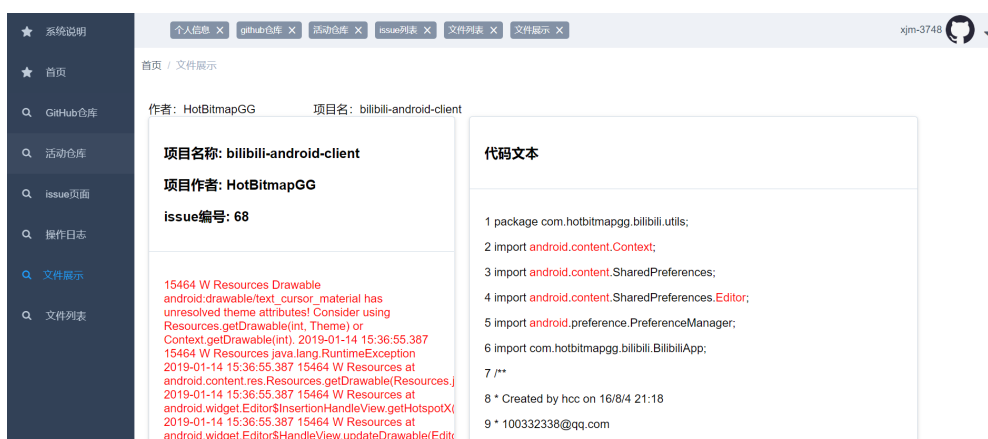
系统说明
首页
GitHub仓库
活动仓库
issue页面
操作日志
文件展示
文件列表

个人信息 ✕ github仓库 ✕ 活动仓库 ✕ issue列表 ✕ 文件列表 ✕ 文件展示 ✕

xjm-3748

首页 / 文件展示

作者：HotBitmapGG 项目名：bilibili-android-client

项目名称: bilibili-android-client

项目作者: HotBitmapGG

issue编号: 68

15464 W Resources Drawable android:drawable/text_cursor_material has unresolved theme attributes! Consider using Resources.getDrawable(int, Theme) or Context.getDrawable(int). 2019-01-14 15:36:55.387 15464 W Resources java.lang.RuntimeException 2019-01-14 15:36:55.387 15464 W Resources at android.content.res.Resources.getDrawable(Resources.j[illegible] 2019-01-14 15:36:55.387 15464 W Resources at android.widget.Editor$InsertionHandleView.getHotspotX([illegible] 2019-01-14 15:36:55.387 15464 W Resources at android.widget.Editor$HandleView.updateDrawable(Edito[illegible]

代码文本

1 package com.hotbitmapgg.bilibili.utils;

2 import android.content.Context;

3 import android.content.SharedPreferences;

4 import android.content.SharedPreferences.Editor;

5 import android.preference.PreferenceManager;

6 import com.hotbitmapgg.bilibili.BilibiliApp;

7 /**

8 * Created by hcc on 16/8/4 21:18

9 * 100332338@qq.com